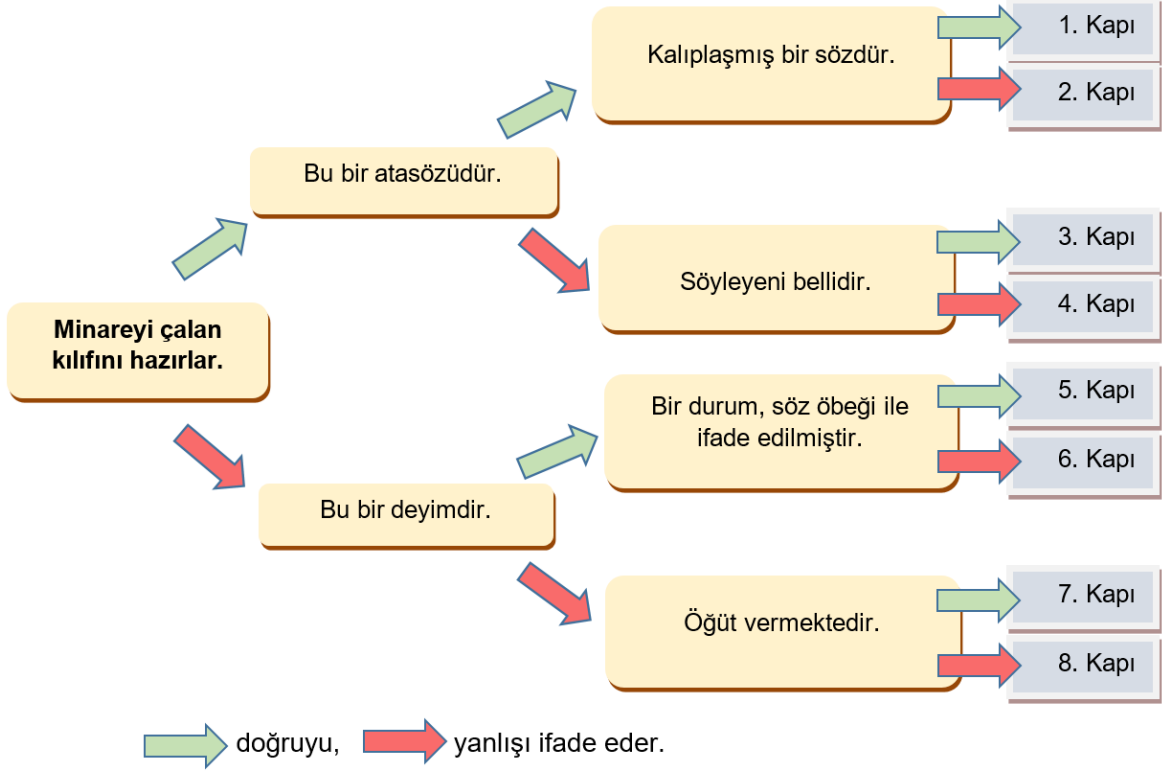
Minareyi çalan kılıfını hazırlar.

Bu bir atasözüdür.

Kalıplaşmış bir sözdür.

1. Kapı

2. Kapı

Söyleyeni bellidir.

3. Kapı

4. Kapı

Bu bir deyimdir.

Bir durum, söz öbeği ile ifade edilmiştir.

5. Kapı

6. Kapı

Öğüt vermektedir.

7. Kapı

8. Kapı

doğruyu, yanlışı ifade eder.